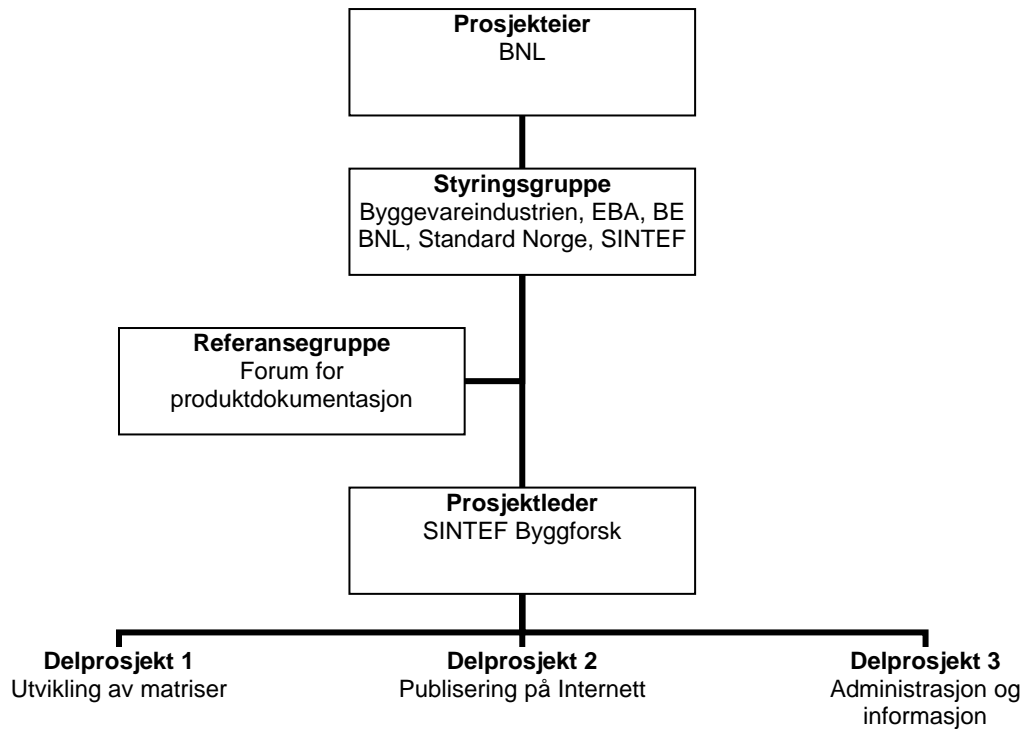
**Prosjekteier**
BNL

**Styringsgruppe**
Byggevareindustrien, EBA, BE
BNL, Standard Norge, SINTEF

**Referansegruppe**
Forum for produktdokumentasjon

**Prosjektleder**
SINTEF Byggforsk

**Delprosjekt 1**
Utvikling av matriser

**Delprosjekt 2**
Publisering på Internett

**Delprosjekt 3**
Administrasjon og informasjon